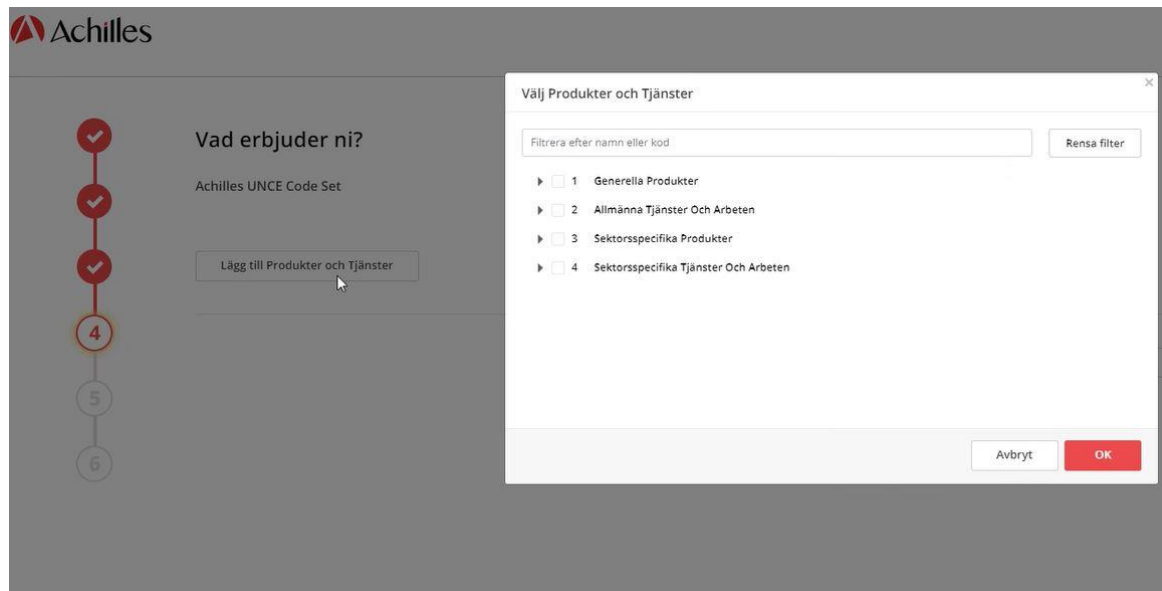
Achilles

4

5

6

Vad erbjuder ni?

Achilles UNCE Code Set

Lägg till Produkter och Tjänster

Välj Produkter och Tjänster

×

Filtrera efter namn eller kod

Rensa filter

1 Generella Produkter

2 Allmänna Tjänster Och Arbeten

3 Sektorsspecifika Produkter

4 Sektorsspecifika Tjänster Och Arbeten

Avbryt

OK